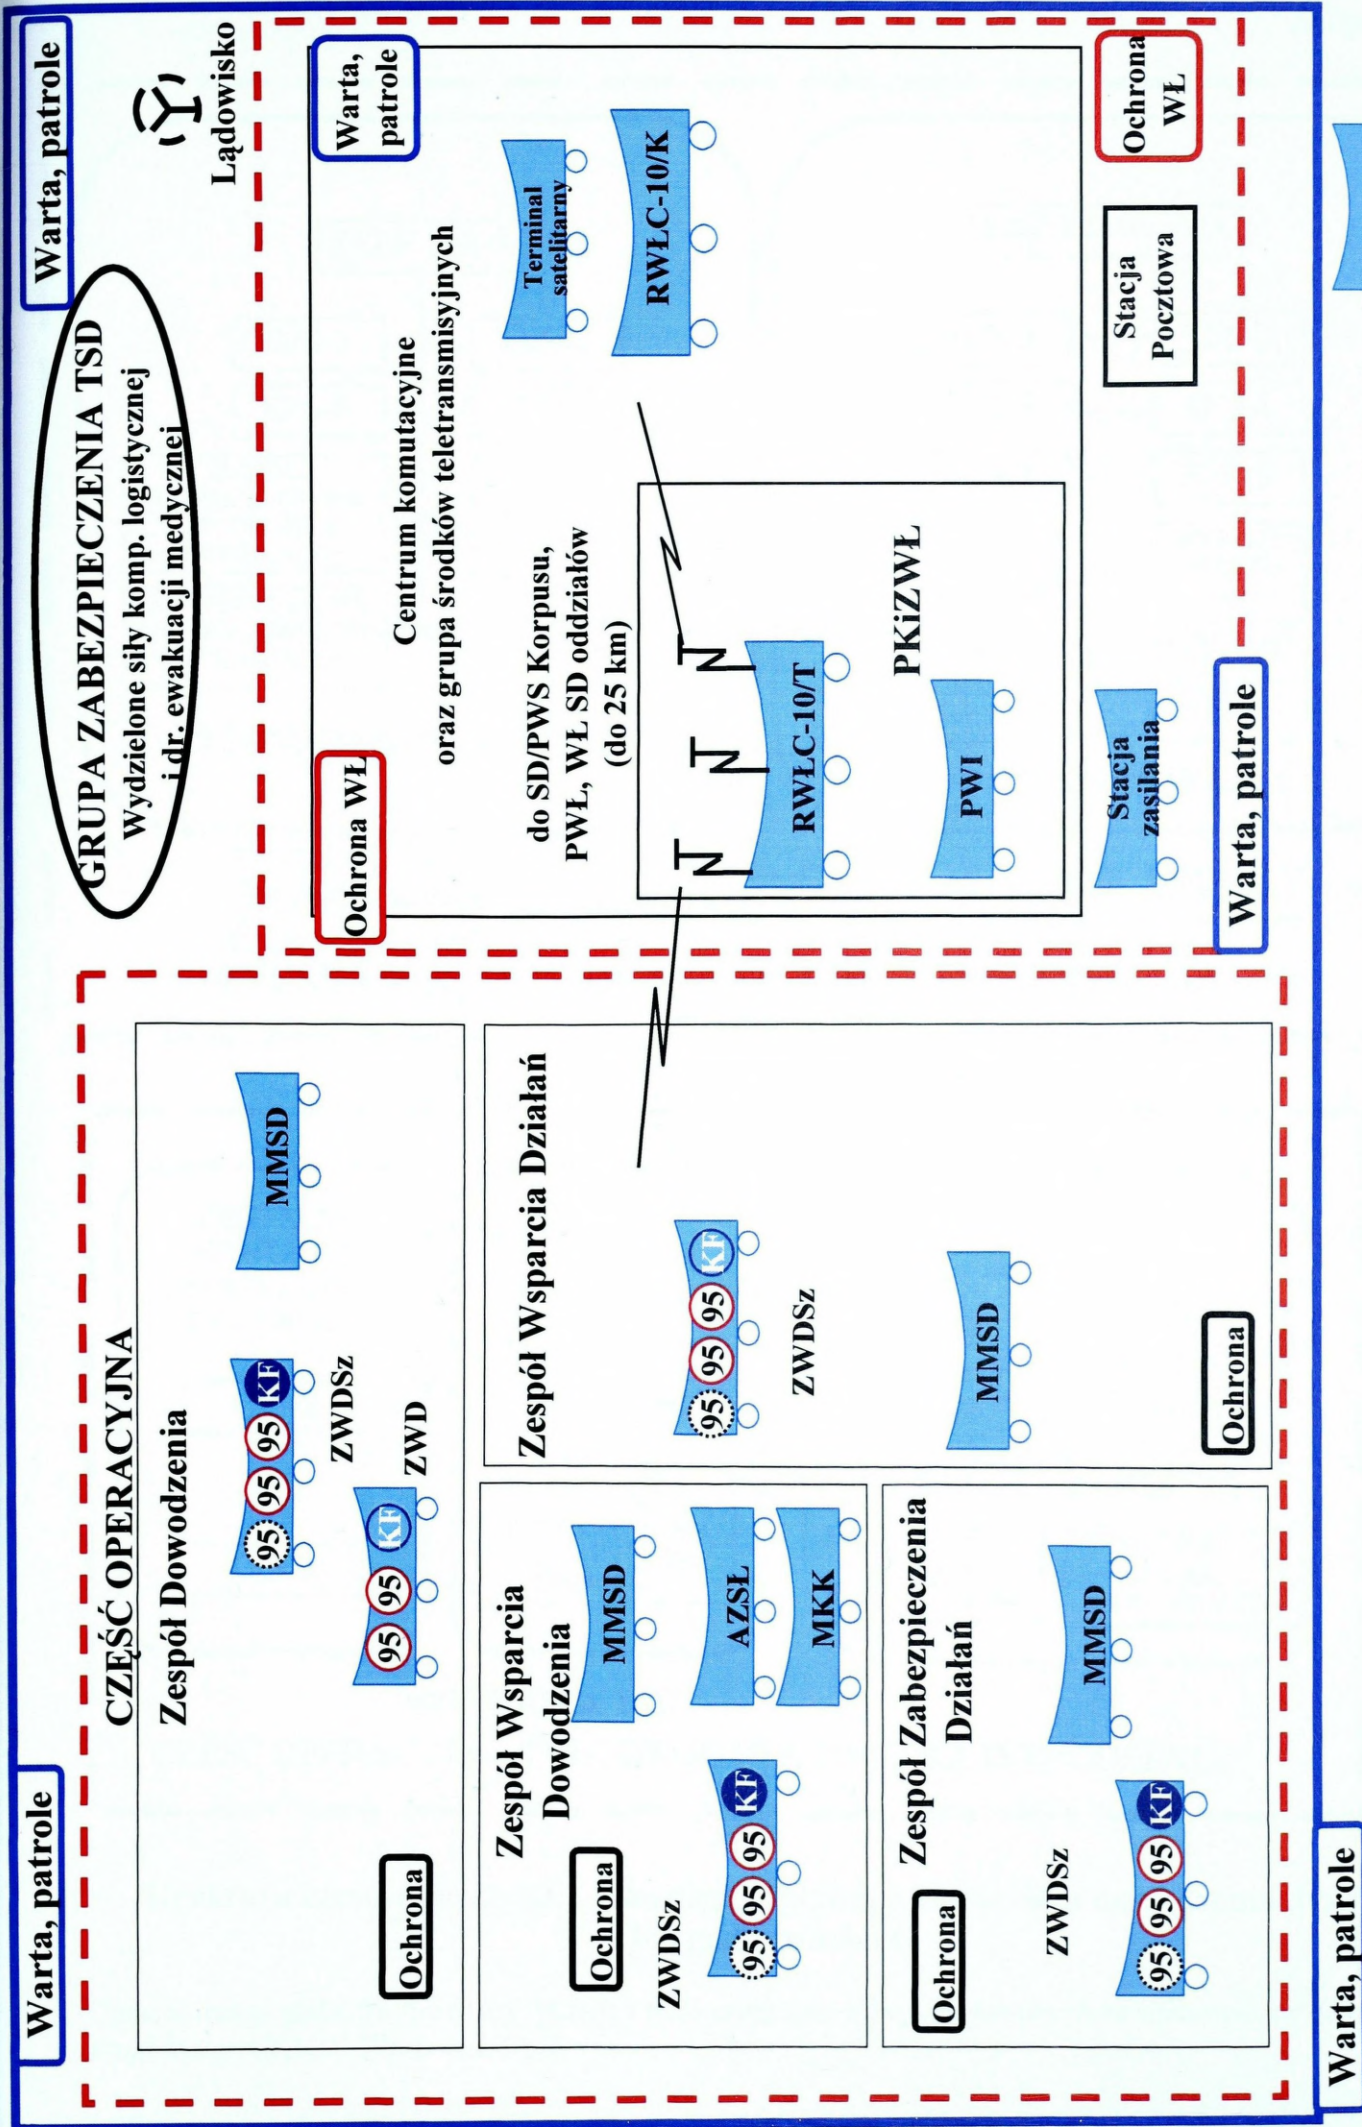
Warta, patrole

GRUPA ZABEZPIECZENIA TSD
Wydzielone siły komp. logistycznej i dr. ewakuacji medycznej

Lądowisko

Warta, patrole

Ochrona WŁ

Terminal satelitarny

RWŁC-10/K

Centrum komutacyjne oraz grupa środków teletransmisyjnych

do SD/PWS Korpusu, PWŁ, WŁ SD oddziałów (do 25 km)

Ochrona WŁ

RWŁC-10/T

PKiZWŁ

PWI

Stacja zasilania

Stacja Pocztowa

Warta, patrole

CZĘŚĆ OPERACYJNA

Zespół Dowodzenia

95 95 95 KF
ZWDSz

95 95 KF
ZWD

MMSD

Ochrona

Zespół Wsparcia Działań

95 95 95 KF
ZWDSz

MMSD

Ochrona

Zespół Wsparcia Dowodzenia

MMSD

AZSŁ

MKK

Ochrona

95 95 95 KF
ZWDSz

Zespół Zabezpieczenia Działań

MMSD

Ochrona

ZWDSz
95 95 95 KF

Warta, patrole

Warta, patrole